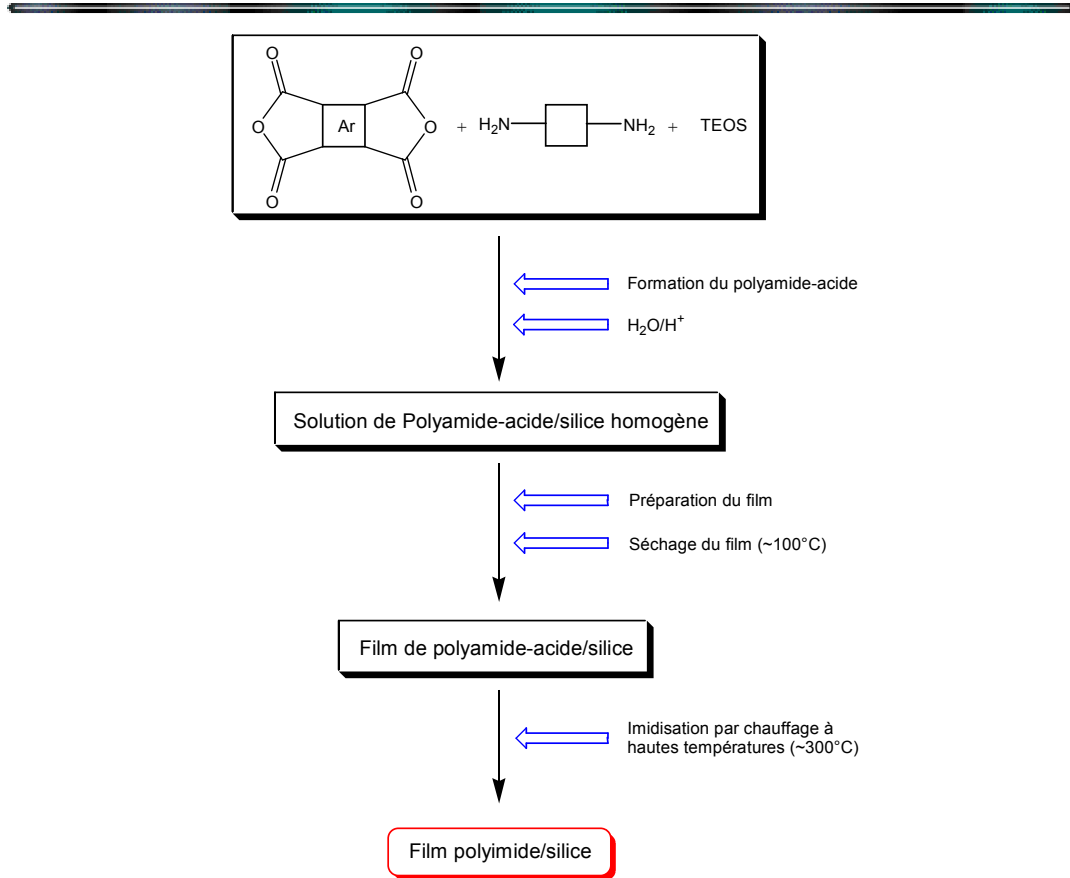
O O O Ar O O O + $H_2N$—□—$NH_2$ + TEOS

Formation du polyamide-acide

$H_2O/H^+$

Solution de Polyamide-acide/silice homogène

Préparation du film

Séchage du film (~100°C)

Film de polyamide-acide/silice

Imidisation par chauffage à hautes températures (~300°C)

Film polyimide/silice